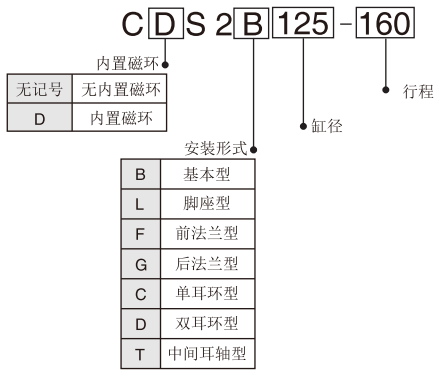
C D S 2 B 125 - 160

内置磁环

| 无记号 | 无内置磁环 |
|---|---|
| D | 内置磁环 |

安装形式

| B | 基本型 |
|---|---|
| L | 脚座型 |
| F | 前法兰型 |
| G | 后法兰型 |
| C | 单耳环型 |
| D | 双耳环型 |
| T | 中间耳轴型 |

缸径

行程